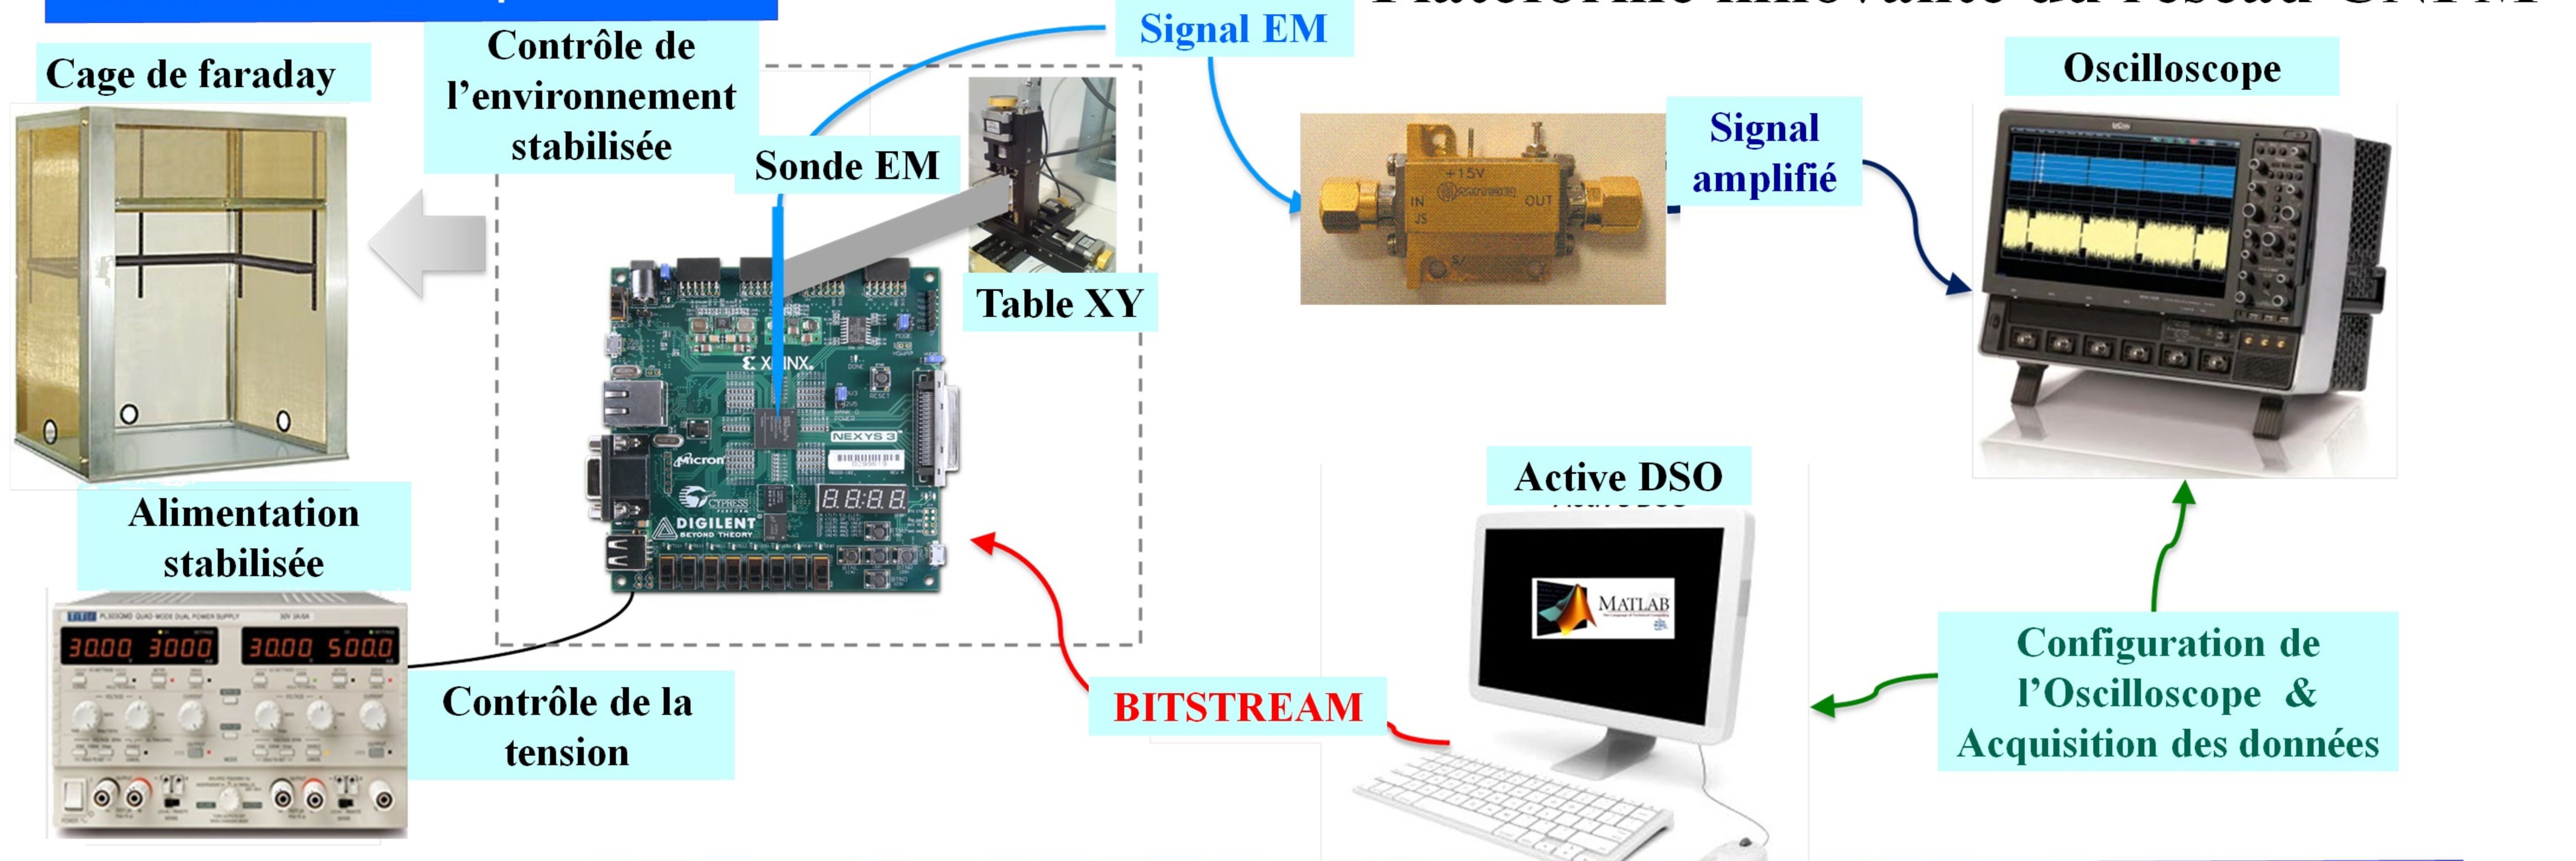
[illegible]

Cage de faraday

Contrôle de l'environnement stabilisée

Signal EM

Sonde EM

Table XY

Signal amplifié

Oscilloscope

+15V
IN
OUT

XILINX
NEXYS 3
Micron
CYPRESS
DIGILENT
BEYOND THEORY
8.8.8.8

Alimentation stabilisée

30.00 30.00 30.00 50.00

Contrôle de la tension

BITSTREAM

Active DSO

MATLAB

Configuration de l'Oscilloscope & Acquisition des données